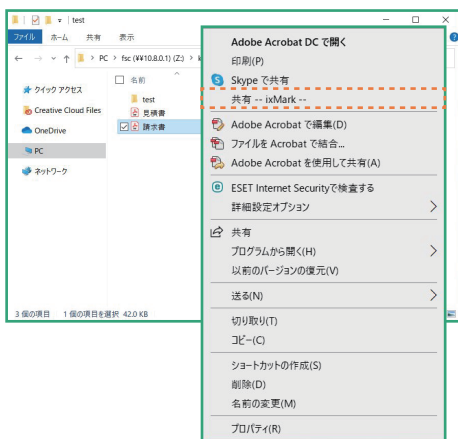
test

ファイル ホーム 共有 表示

← → ∨ ↑ > PC > fsc (¥¥10.8.0.1) (Z:) > 

クイック アクセス
Creative Cloud Files
OneDrive
PC
ネットワーク

名前
test
見積書
請求書

3 個の項目 1 個の項目を選択 42.0 KB

Adobe Acrobat DC で開く
印刷(P)
Skype で共有
共有 -- ixMark --
Adobe Acrobat で編集(D)
ファイルを Acrobat で結合...
Adobe Acrobat を使用して共有(A)
ESET Internet Securityで検査する
詳細設定オプション
共有
プログラムから開く(H)
以前のバージョンの復元(V)
送る(N)
切り取り(T)
コピー(C)
ショートカットの作成(S)
削除(D)
名前の変更(M)
プロパティ(R)